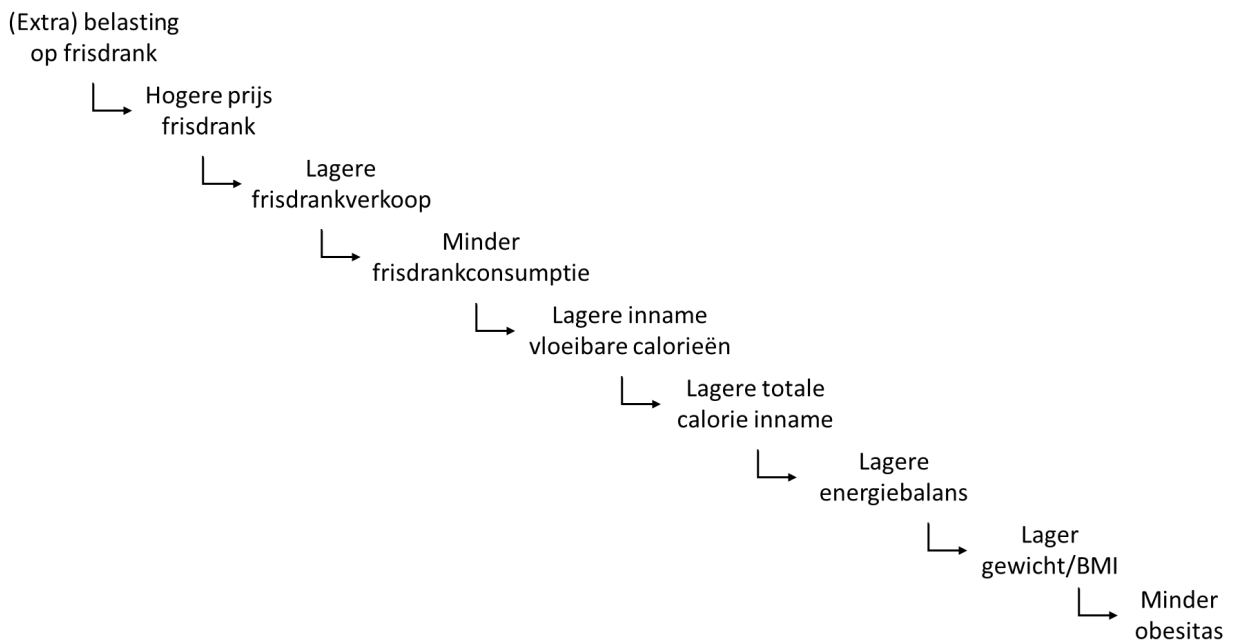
(Extra) belasting op frisdrank

Hogere prijs frisdrank

Lagere frisdrankverkoop

Minder frisdrankconsumptie

Lagere inname vloeibare calorieën

Lagere totale calorie inname

Lagere energiebalans

Lager gewicht/BMI

Minder obesitas